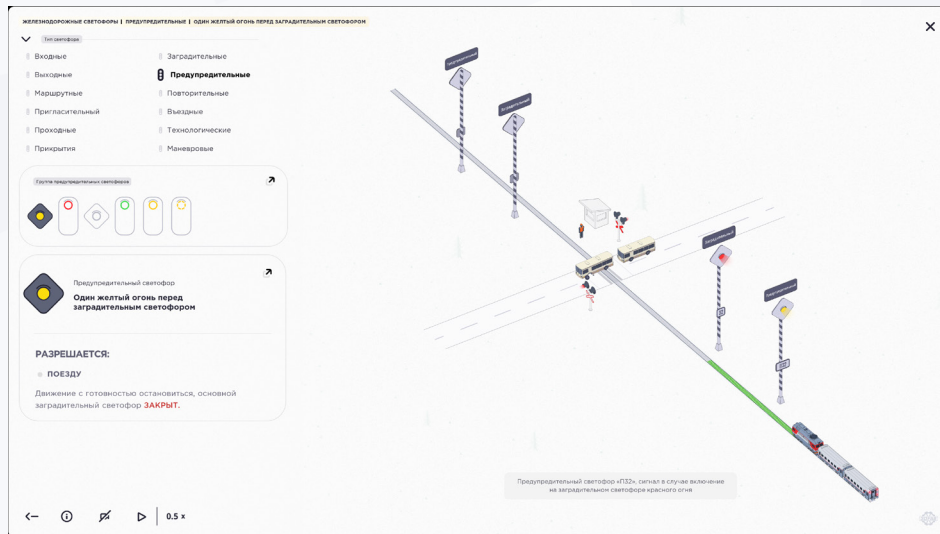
ЖЕЛЕЗНОДОРОЖНЫЕ СВЕТОФОРЫ | ПРЕДУПРЕДИТЕЛЬНЫЕ | ОДИН ЖЕЛТЫЙ ОГОНЬ ПЕРЕД ЗАГРАДИТЕЛЬНЫМ СВЕТОФОРОМ

Тип светофора

Входные
Выходные
Маршрутные
Пригласительный
Проходные
Прикрытия

Заградительные
Предупредительные
Повторительные
Въездные
Технологические
Маневровые

Группа предупредительных светофоров

Предупредительный светофор
Один желтый огонь перед заградительным светофором

РАЗРЕШАЕТСЯ:

ПОЕЗДУ

Движение с готовностью остановиться, основной заградительный светофор ЗАКРЫТ.

Предупредительный
Заградительный
Заградительный
Предупредительный

Предупредительный светофор «П32», сигнал в случае включение на заградительном светофора красного огня

0.5 x